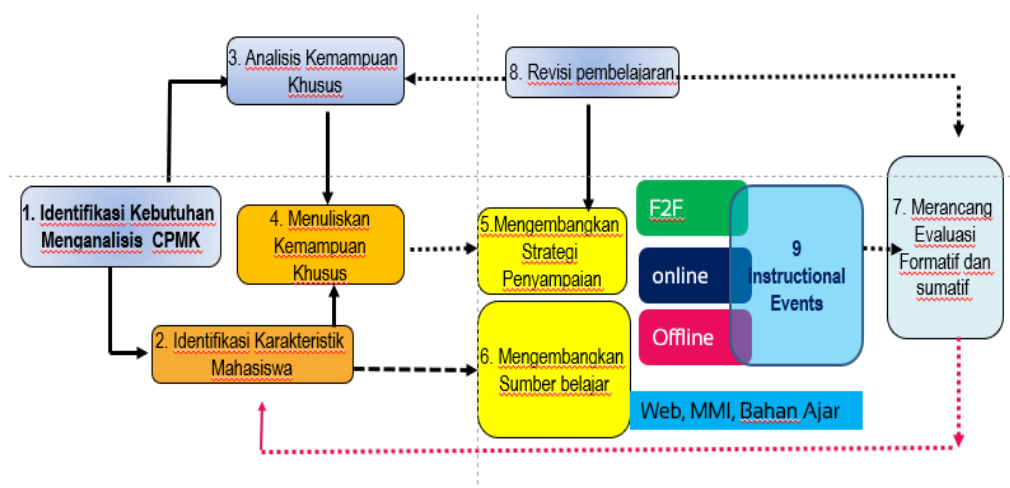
1. Identifikasi Kebutuhan Menganalisis CPMK

3. Analisis Kemampuan Khusus

8. Revisi pembelajaran

4. Menuliskan Kemampuan Khusus

5.Mengembangkan Strategi Penyampaian

F2F

online

Offline

9 instructional Events

7. Merancang Evaluasi Formatif dan sumatif

2. Identifikasi Karakteristik Mahasiswa

6. Mengembangkan Sumber belajar

Web, MMI, Bahan Ajar